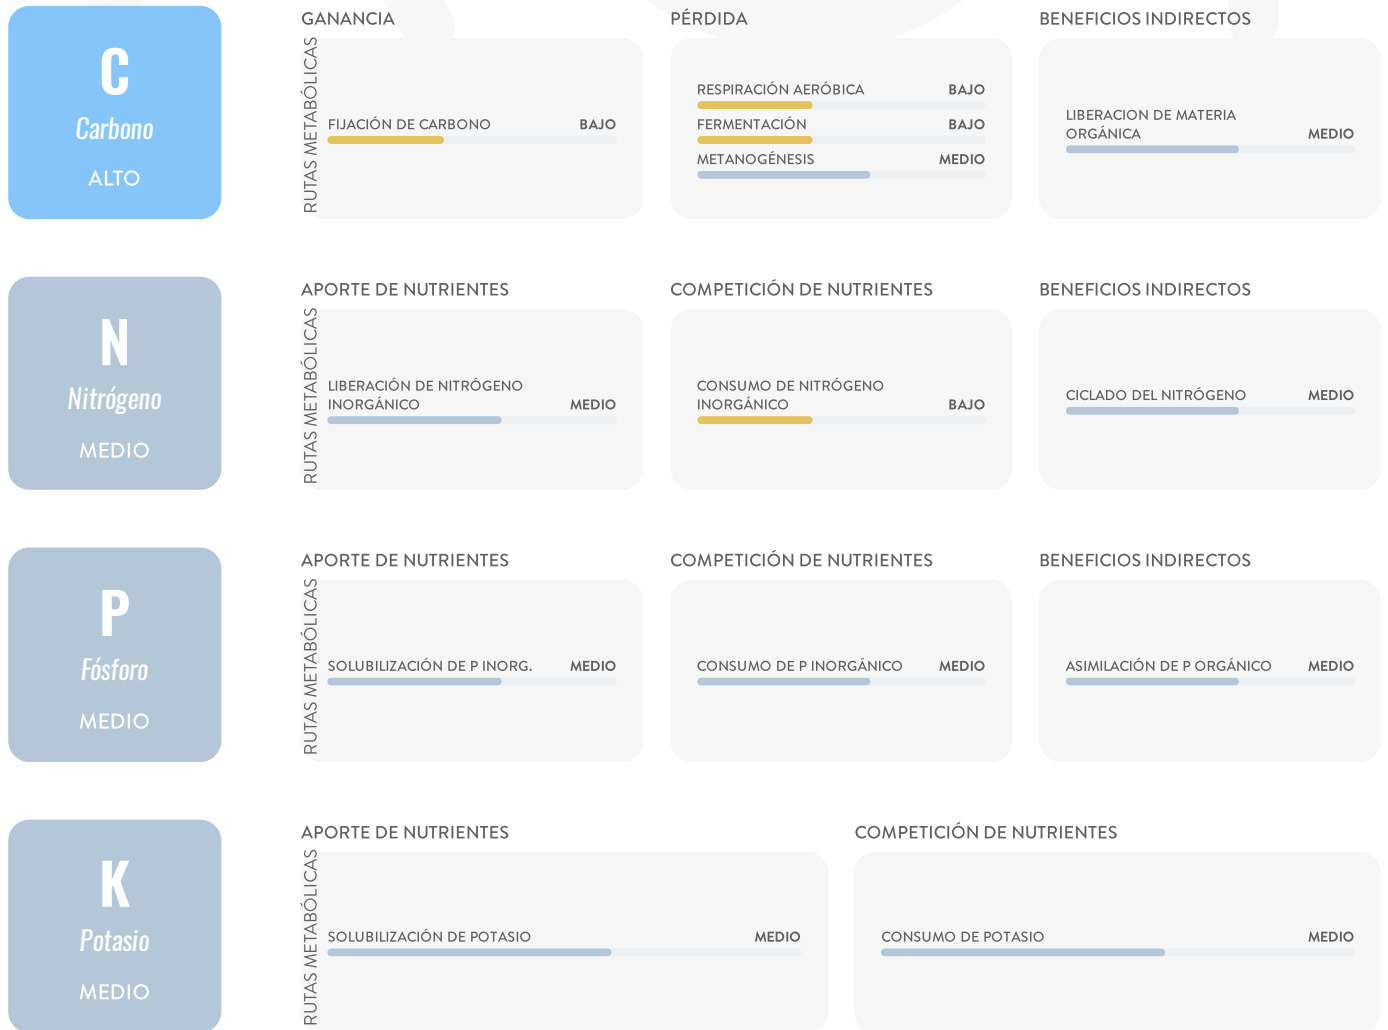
C
Carbono
ALTO

RUTAS METABÓLICAS

GANANCIA
FIJACIÓN DE CARBONO BAJO

PÉRDIDA
RESPIRACIÓN AERÓBICA BAJO
FERMENTACIÓN BAJO
METANOGÉNESIS MEDIO

BENEFICIOS INDIRECTOS
LIBERACION DE MATERIA ORGÁNICA MEDIO

N
Nitrógeno
MEDIO

RUTAS METABÓLICAS

APORTE DE NUTRIENTES
LIBERACIÓN DE NITRÓGENO INORGÁNICO MEDIO

COMPETICIÓN DE NUTRIENTES
CONSUMO DE NITRÓGENO INORGÁNICO BAJO

BENEFICIOS INDIRECTOS
CICLADO DEL NITRÓGENO MEDIO

P
Fósforo
MEDIO

RUTAS METABÓLICAS

APORTE DE NUTRIENTES
SOLUBILIZACIÓN DE P INORG. MEDIO

COMPETICIÓN DE NUTRIENTES
CONSUMO DE P INORGÁNICO MEDIO

BENEFICIOS INDIRECTOS
ASIMILACIÓN DE P ORGÁNICO MEDIO

K
Potasio
MEDIO

RUTAS METABÓLICAS

APORTE DE NUTRIENTES
SOLUBILIZACIÓN DE POTASIO MEDIO

COMPETICIÓN DE NUTRIENTES
CONSUMO DE POTASIO MEDIO